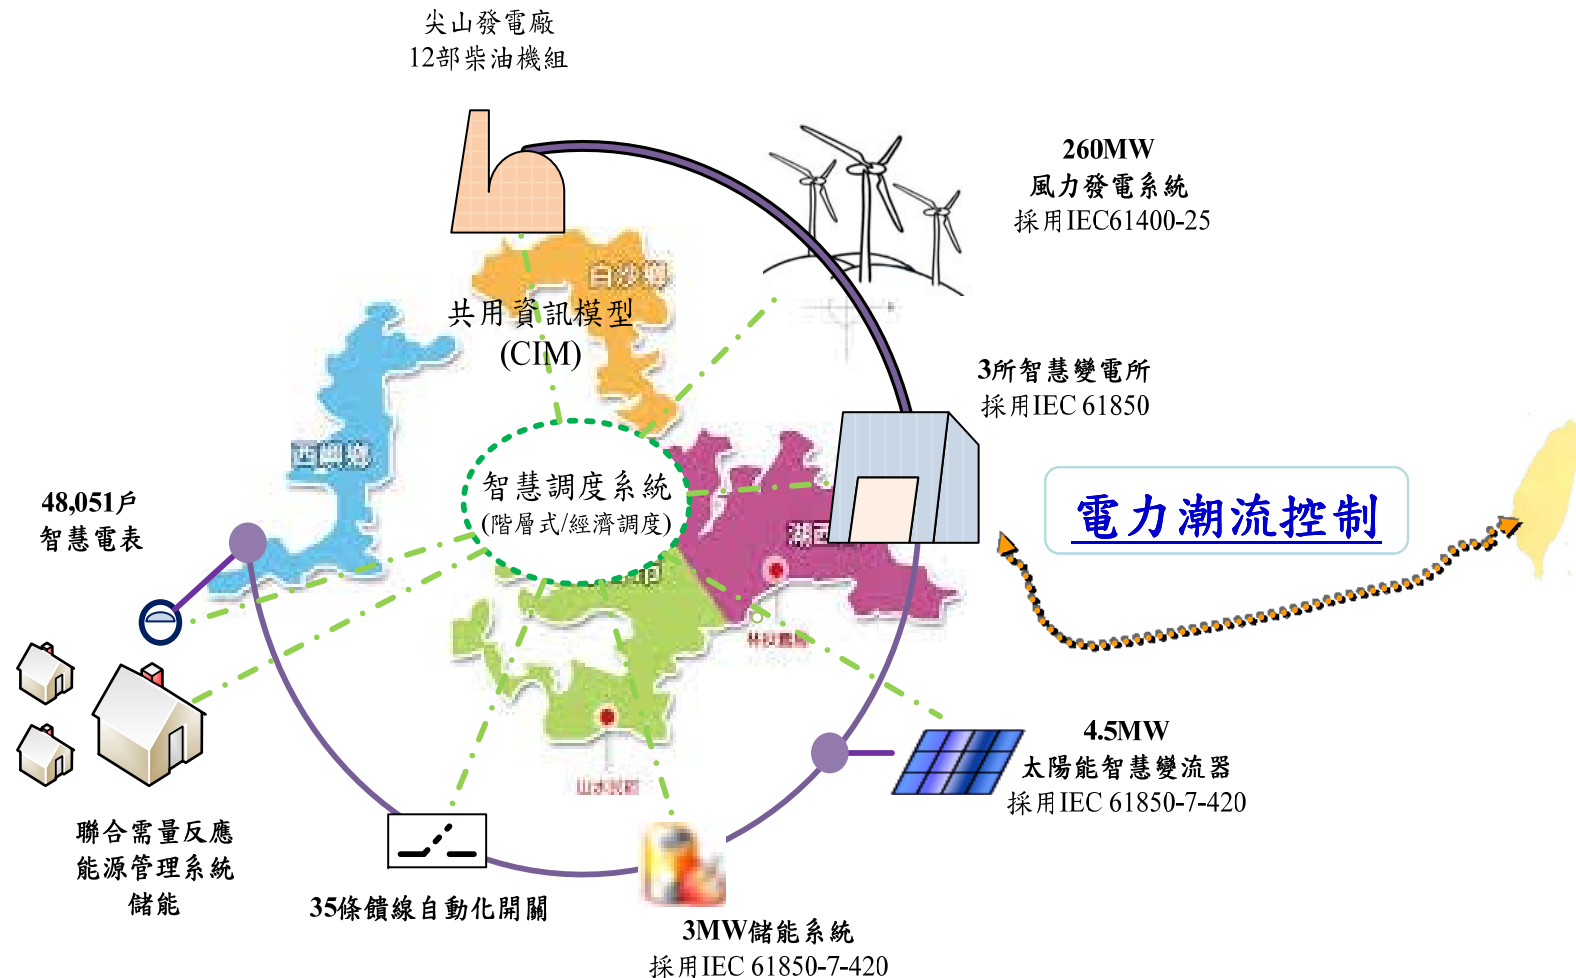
尖山發電廠
12部柴油機組

260MW
風力發電系統
採用IEC61400-25

白沙鄉

共用資訊模型
(CIM)

3所智慧變電所
採用IEC 61850

西嶼鄉

智慧調度系統
(階層式/經濟調度)

48,051戶
智慧電表

電力潮流控制

湖西

林投農場

4.5MW
太陽能智慧變流器
採用IEC 61850-7-420

山水民宿

聯合需量反應
能源管理系統
儲能

35條饋線自動化開關

3MW儲能系統
採用IEC 61850-7-420